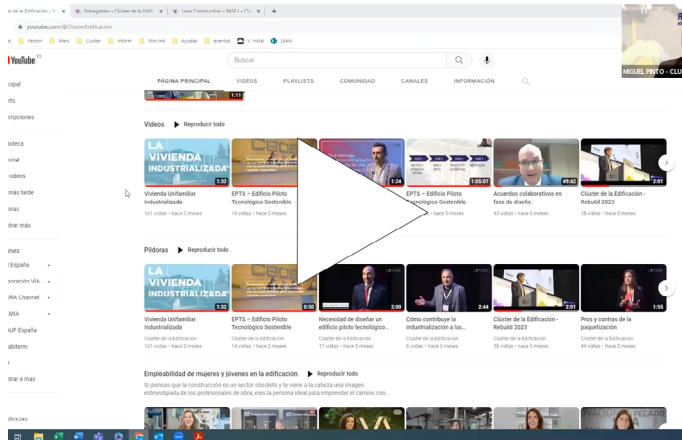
e de la Edificación - Yo ✕ | Fotografías – Clúster de la Edifi ✕ | Lean Construction – FASE I – Clú ✕ | +

youtube.com/@ClusterEdificacion

Person | Merc | Cluster | Inform | Wm Ind | Ayudas | eventos | S. Initial | LEAN

YouTube ES

Buscar

MIGUEL PINTO - CLUS

cipal
rts
cripciones

oteca
orial
videos
más tarde
oras
trar más

ines
España
poración VÍA
IA Channel
MIA
IUF España
abiterm
trar 4 mas

dencias

PÁGINA PRINCIPAL | VÍDEOS | PLAYLISTS | COMUNIDAD | CANALES | INFORMACIÓN

1:11

Vídeos ▶ Reproducir todo

LA VIVIENDA INDUSTRIALIZADA
1:32
Vivienda Unifamiliar Industrializada
161 vistas • hace 2 meses

EPTS – Edificio Piloto Tecnológico Sostenible
14 vistas • hace 2 meses

1:24

EPTS – Edificio Piloto Tecnológico Sostenible
1:05:07
hace 5 meses

Acuerdos colaborativos en fase de diseño
49:42
43 vistas • hace 5 meses

Clúster de la Edificación - Rebuild 2023
2:01
38 vistas • hace 5 meses

Píldoras ▶ Reproducir todo

LA VIVIENDA INDUSTRIALIZADA
1:32
Vivienda Unifamiliar Industrializada
Clúster de la Edificación
161 vistas • hace 2 meses

0:50
EPTS – Edificio Piloto Tecnológico Sostenible
Clúster de la Edificación
14 vistas • hace 2 meses

2:00
Necesidad de diseñar un edificio piloto tecnológico...
Clúster de la Edificación
17 vistas • hace 5 meses

2:44
Cómo contribuye la industrialización a los...
Clúster de la Edificación
8 vistas • hace 5 meses

2:01
Clúster de la Edificación - Rebuild 2023
Clúster de la Edificación
38 vistas • hace 5 meses

1:55
Pros y contras de la paquetización
Clúster de la Edificación
49 vistas • hace 5 meses

Empleabilidad de mujeres y jóvenes en la edificación ▶ Reproducir todo
Si piensas que la construcción es un sector obsoleto y te viene a la cabeza una imagen estereotipada de los profesionales de obra, eres la persona ideal para emprender el camino con...